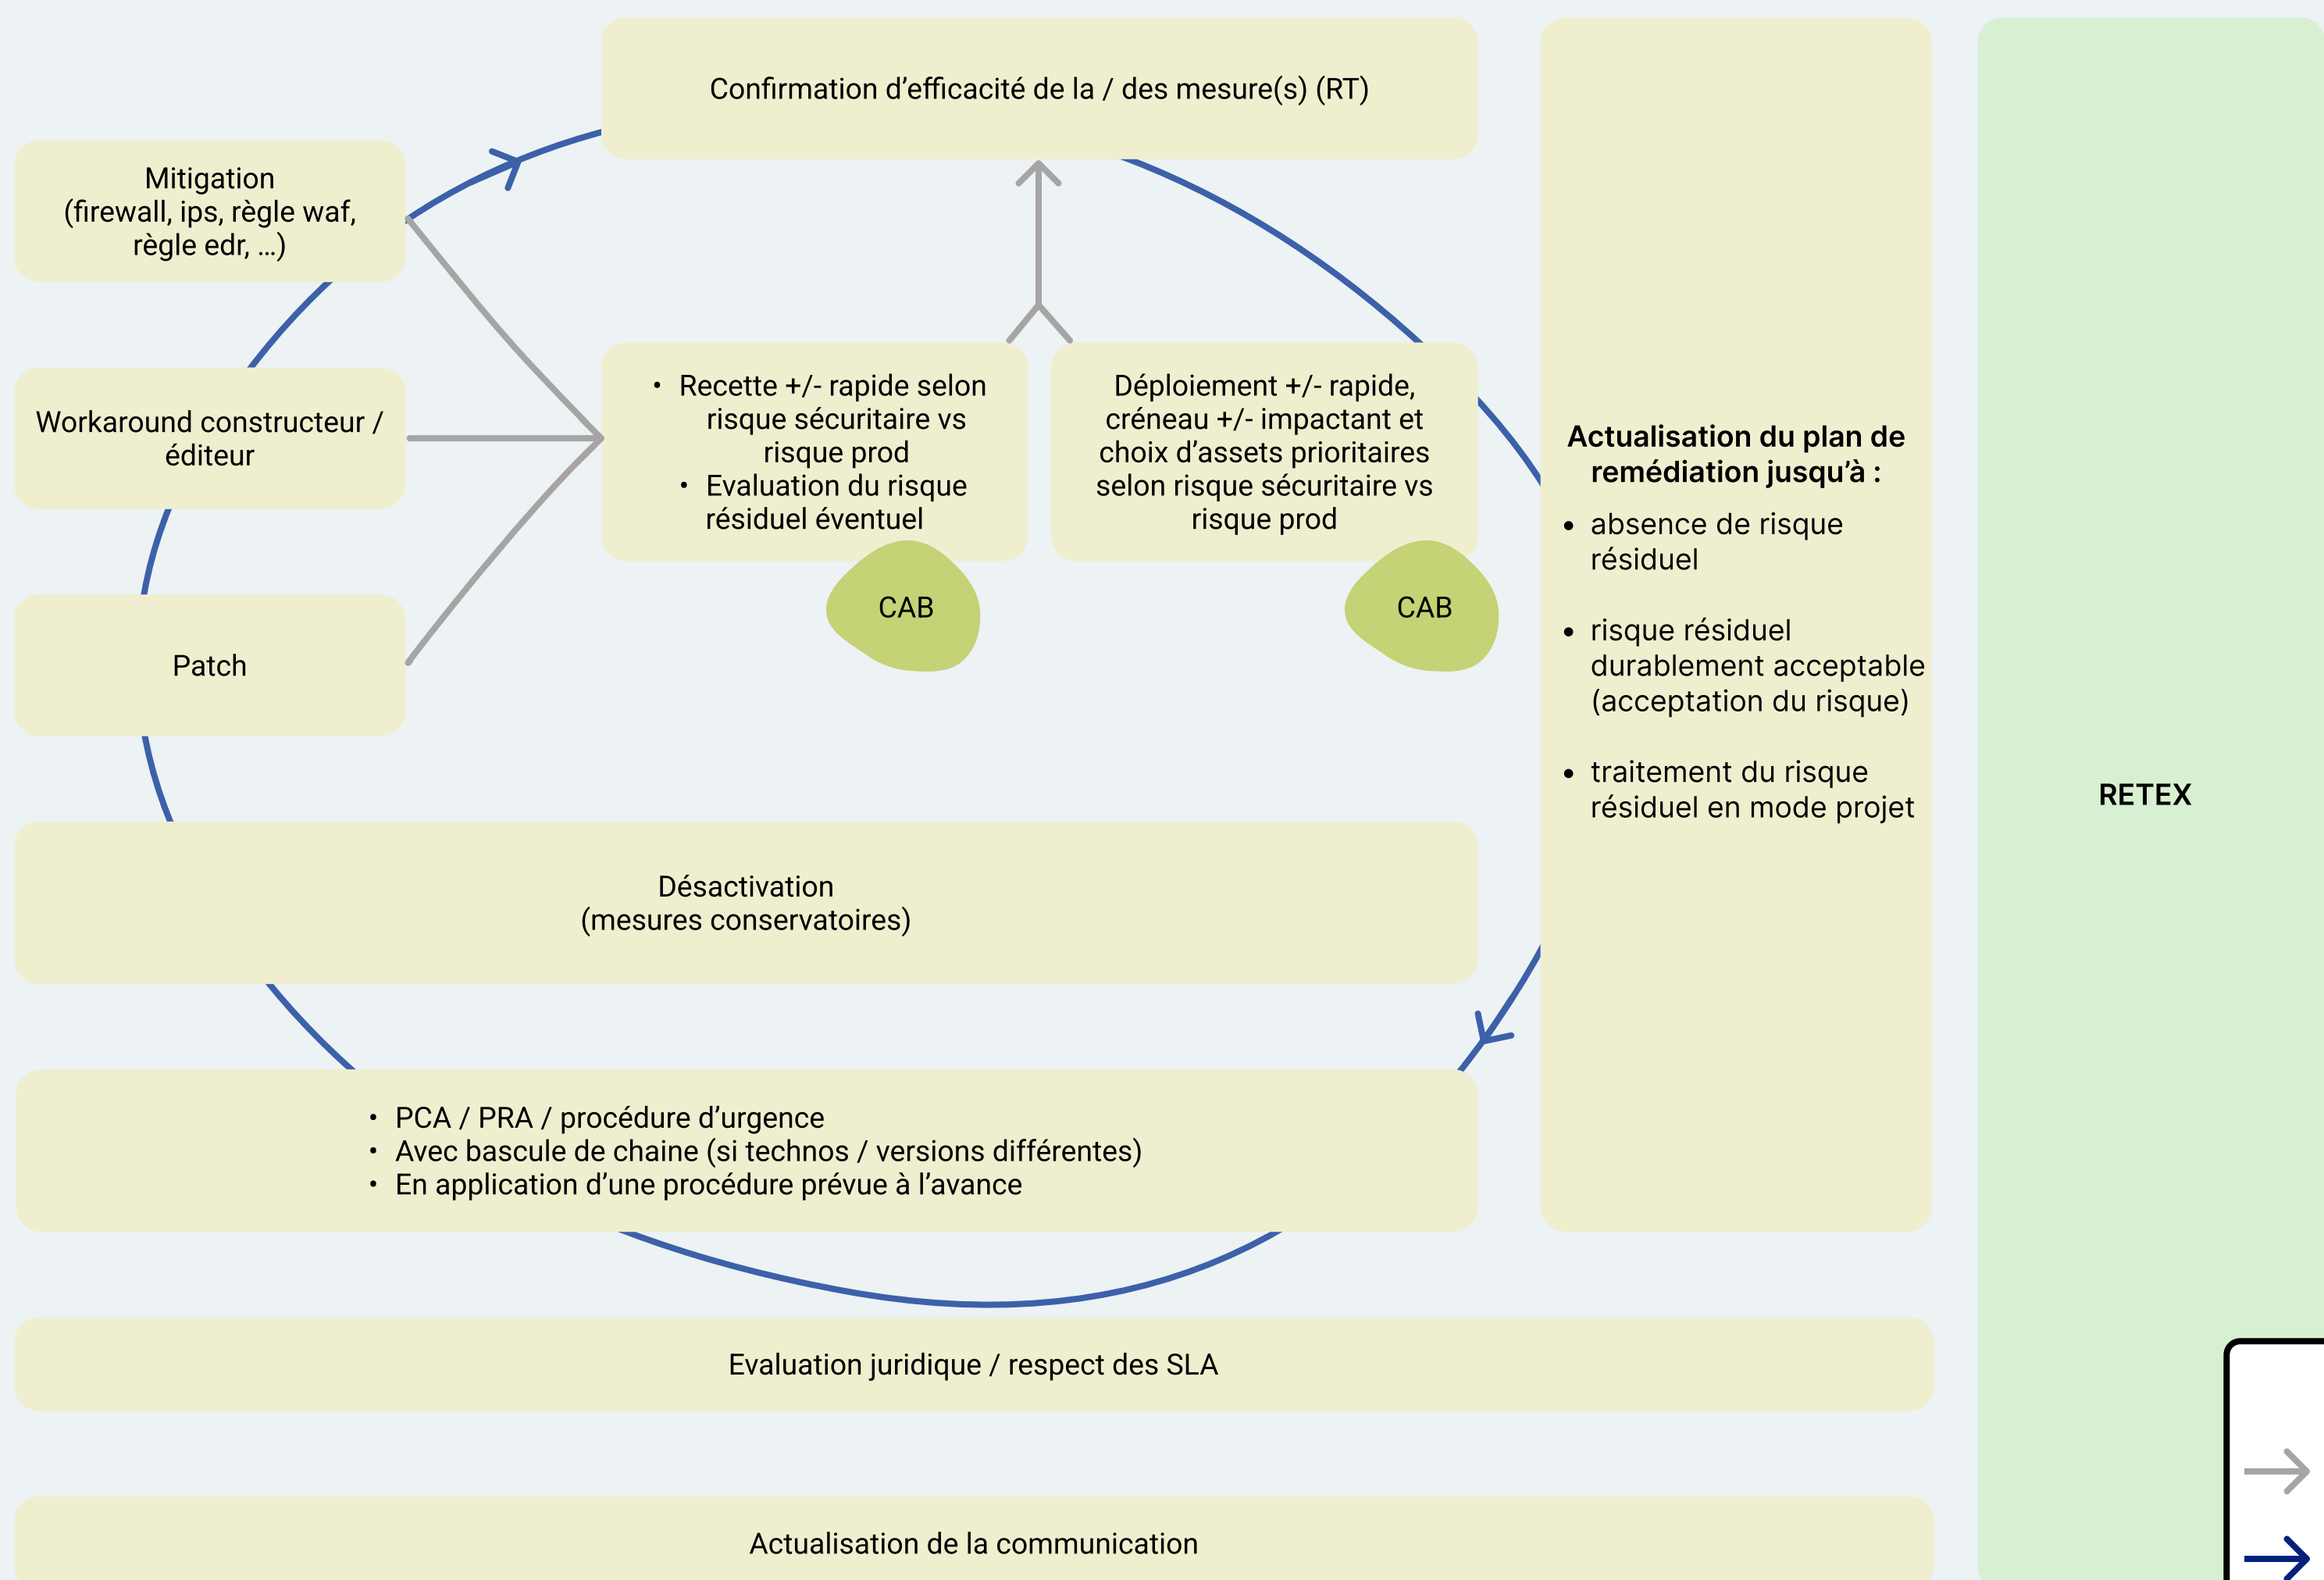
Confirmation d’efficacité de la / des mesure(s) (RT)

Mitigation
(firewall, ips, règle waf, règle edr, …)

Workaround constructeur / éditeur

Patch

• Recette +/- rapide selon risque sécuritaire vs risque prod
• Evaluation du risque résiduel éventuel

CAB

Déploiement +/- rapide, créneau +/- impactant et choix d’assets prioritaires selon risque sécuritaire vs risque prod

CAB

**Actualisation du plan de remédiation jusqu’à :**
• absence de risque résiduel
• risque résiduel durablement acceptable (acceptation du risque)
• traitement du risque résiduel en mode projet

RETEX

Désactivation
(mesures conservatoires)

• PCA / PRA / procédure d’urgence
• Avec bascule de chaine (si technos / versions différentes)
• En application d’une procédure prévue à l’avance

Evaluation juridique / respect des SLA

Actualisation de la communication